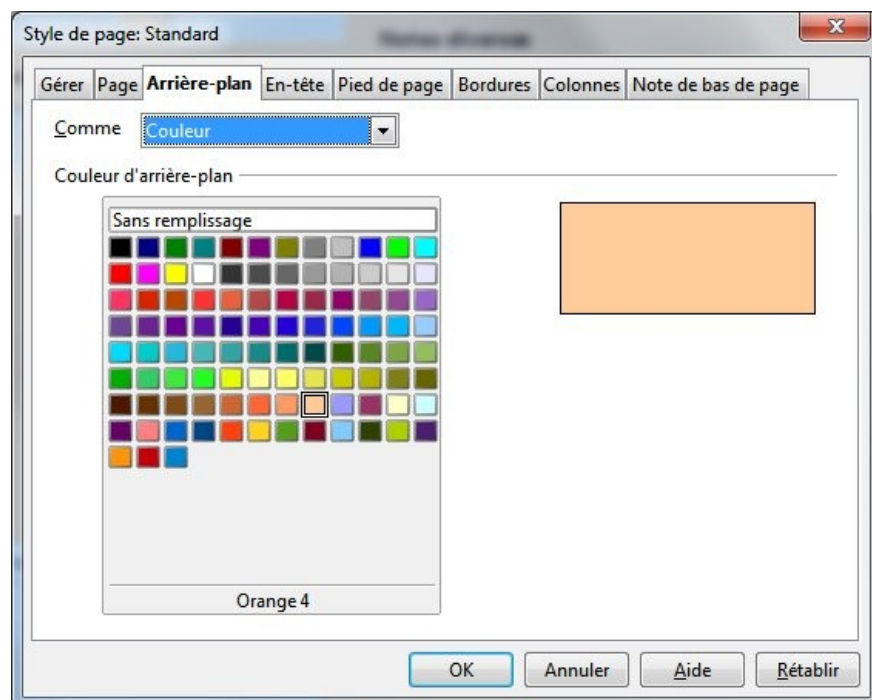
Style de page: Standard

Gérer Page Arrière-plan En-tête Pied de page Bordures Colonnes Note de bas de page

Comme Couleur

Couleur d'arrière-plan

Sans remplissage

Orange 4

OK Annuler Aide Rétablir